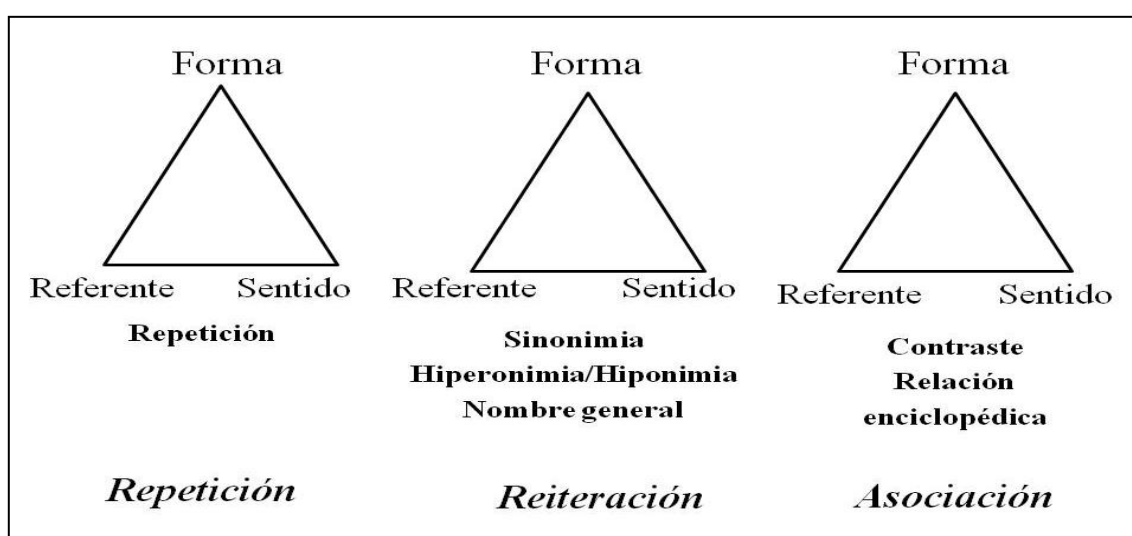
Forma

Referente Sentido

Repetición

*Repetición*

Forma

Referente Sentido

Sinonimia
Hiperonimia/Hiponimia
Nombre general

*Reiteración*

Forma

Referente Sentido

Contraste
Relación
enciclopédica

*Asociación*